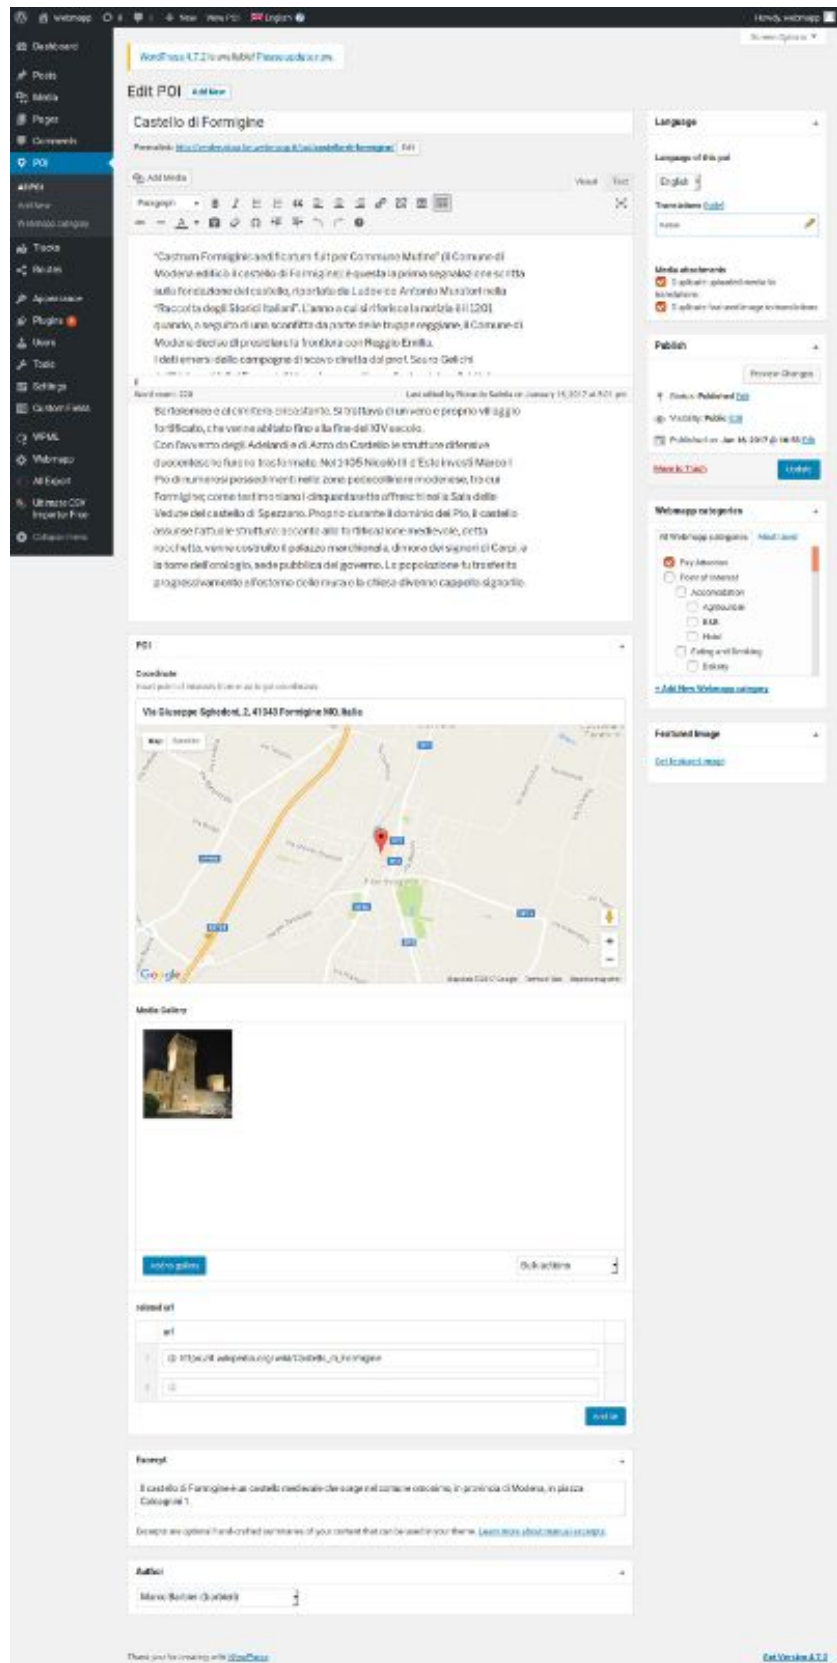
Webmapp 0 New View POI English Howdy, webmapp

Screen Options

Dashboard
Posts
Media
Pages
Comments
POI
All POI
Add New
Webmapp category
Tracks
Routes
Appearance
Plugins
Users
Tools
Settings
Custom Fields
WPML
Webmapp
All Export
Ultimate CSV Importer Free
Collapse menu

WordPress 4.7.2 is available! Please update now.

Edit POI Add New

Castello di Formigine

Permalink: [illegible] Edit

Add Media Visual Text

Paragraph

"Castrum Formiginis aedificatum fuit per Commune Mutine" (Il Comune di Modena edificò il castello di Formigine): è questa la prima segnalazione scritta sulla fondazione del castello, riportata da Ludovico Antonio Muratori nella "Raccolta degli Storici Italiani". L'anno a cui si riferisce la notizia è il 1201 quando, a seguito di una sconfitta da parte delle truppe reggiane, il Comune di Modena decise di presidiare la frontiera con Reggio Emilia. I dati emersi dalle campagne di scavo dirette dal prof. Sauro Gelichi

Word count: 228 Last edited by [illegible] on January 16, 2017 at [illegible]

Sa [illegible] e al cimitero circostante. Si trattava di un vero e proprio villaggio fortificato, che venne abitato fino alla fine del XIV secolo. Con il favore degli Adelardi e di Azzo da Castello le strutture difensive di accrebbe e fu fu trasformato. Nel 1405 Nicolò III d'Este investì Marco I Pio di numerosi possedimenti nella zona pedecollinare modenese, tra cui Formigine, come testimoniano i cinquantasette affreschi nella Sala delle Vedute del castello di Spezzano. Proprio durante il dominio dei Pio, il castello assunse l'attuale struttura: accanto alla fortificazione medievale, detta rocchetta, venne costruito il palazzo marchionale, dimora dei signori di Carpi, e la torre dell'orologio, sede pubblica del governo. La popolazione trasferita progressivamente all'esterno delle mura e la chiesa divenne cappella signorile

Language
Language of this post
English
Translation of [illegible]
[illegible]
Media attachments
Duplicate uploaded media to translations
Duplicate featured image to translations

Publish
Preview Changes
Status: Published Edit
Visibility: Public Edit
Published on: Jan 16, 2017 @ 16:55 Edit
Move to Trash Update

Webmapp categories
All Webmapp categories Most Used
Poi Attraction
Point of interest
Accomodation
Agritourism
B&B
Hotel
Eating and Drinking
Bakery
+ Add New Webmapp category

Featured Image
Set featured image

POI
Coordinate
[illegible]
Via Giuseppe Sghedoni, 2, 41043 Formigine MO, Italia
Map Satellite
Google
Map data ©2017 Google Terms of Use Report a map error

Media Gallery
Add to gallery
Bulk actions

related url
url
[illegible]
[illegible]
Add Url

Excerpt
Il castello di Formigine è un castello medievale che sorge nel comune omonimo, in provincia di Modena, in piazza Calcagnini 1.
Excerpts are optional hand-crafted summaries of your content that can be used in your theme. Learn more about manual excerpts.

Author
Marco Barbieri (barbieri)

Thank you for creating with WordPress. Get Version 4.7.2